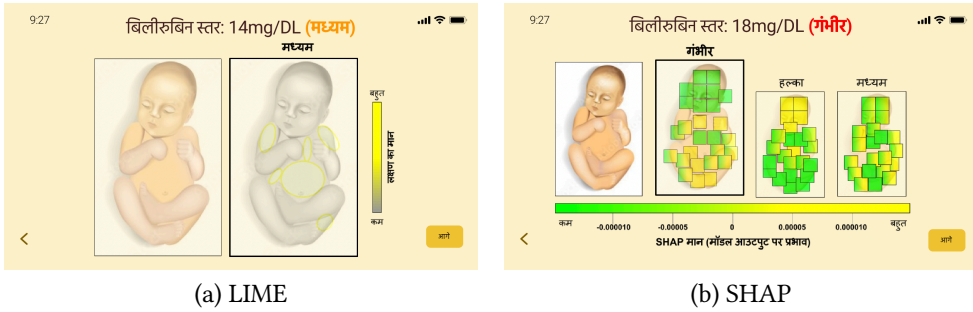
9:27

बिलीरुबिन स्तर: 14mg/DL (मध्यम)

मध्यम

बहुत

लक्षण का मान

कम

<

आगे

(a) LIME

9:27

बिलीरुबिन स्तर: 18mg/DL (गंभीर)

गंभीर

हल्का

मध्यम

कम

-0.000010

-0.00005

0

0.00005

0.000010

बहुत

SHAP मान (मॉडल आउटपुट पर प्रभाव)

<

आगे

(b) SHAP